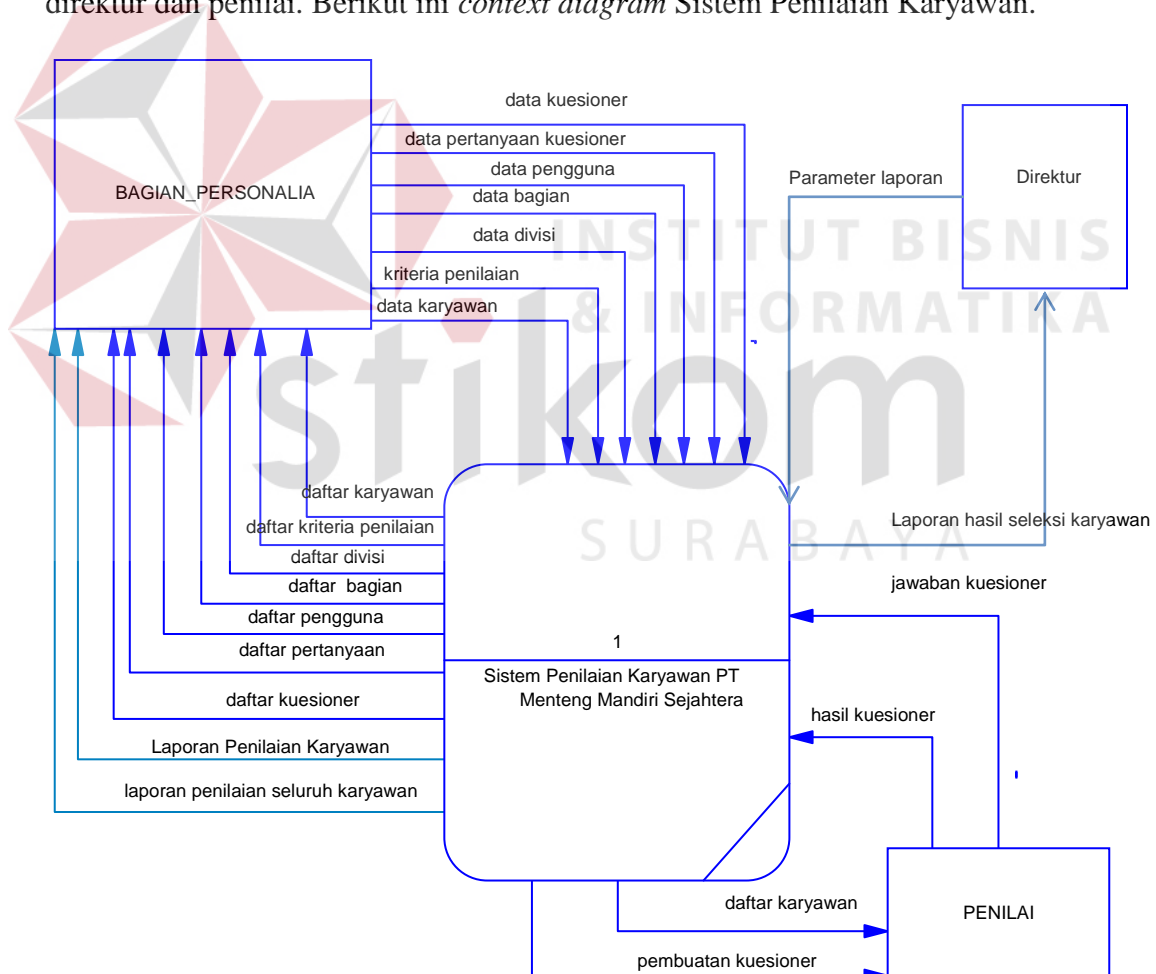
direktur dan penilai. Berikut ini *context diagram* Sistem Penilaian Karyawan.

BAGIAN_PERSONALIA

data kuesioner

data pertanyaan kuesioner

data pengguna

data bagian

data divisi

kriteria penilaian

data karyawan

Direktur

Parameter laporan

INSTITUT BISNIS & INFORMATIKA

stikom

SURABAYA

daftar karyawan

daftar kriteria penilaian

daftar divisi

daftar bagian

daftar pengguna

daftar pertanyaan

daftar kuesioner

Laporan Penilaian Karyawan

laporan penilaian seluruh karyawan

Laporan hasil seleksi karyawan

jawaban kuesioner

1

Sistem Penilaian Karyawan PT Menteng Mandiri Sejahtera

hasil kuesioner

daftar karyawan

pembuatan kuesioner

PENILAI